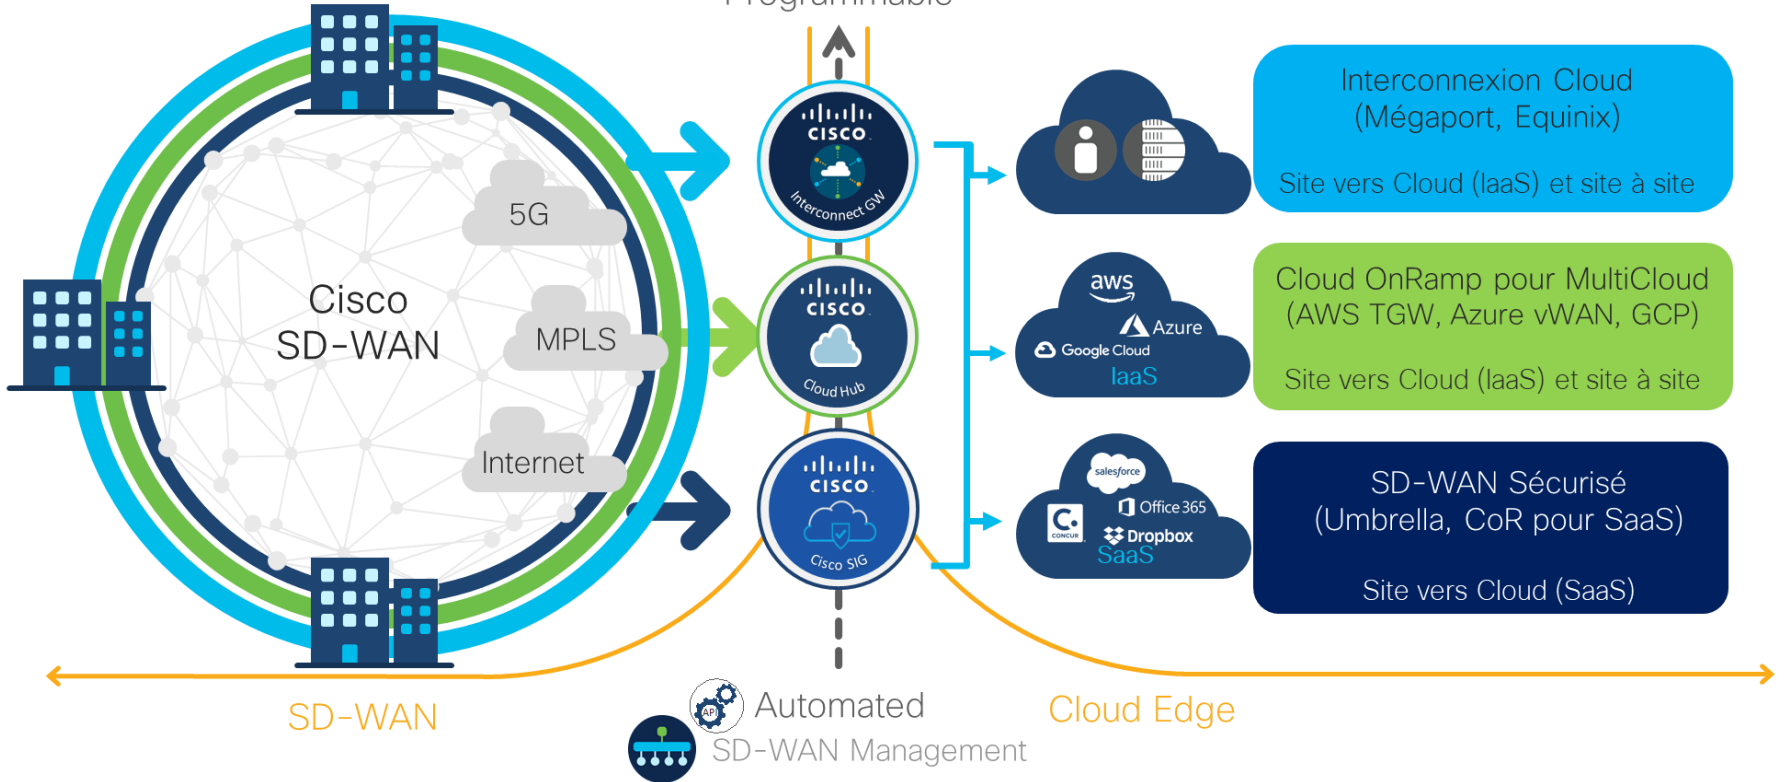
Programmable

Cisco SD-WAN

5G

MPLS

Internet

cisco Interconnect GW

cisco Cloud Hub

cisco Cisco SIG

aws

Azure

Google Cloud

IaaS

salesforce

Office 365

Dropbox

CONCUR

SaaS

Interconnexion Cloud (Mégaport, Equinix)

Site vers Cloud (IaaS) et site à site

Cloud OnRamp pour MultiCloud (AWS TGW, Azure vWAN, GCP)

Site vers Cloud (IaaS) et site à site

SD-WAN Sécurisé (Umbrella, CoR pour SaaS)

Site vers Cloud (SaaS)

SD-WAN

API

Automated

SD-WAN Management

Cloud Edge